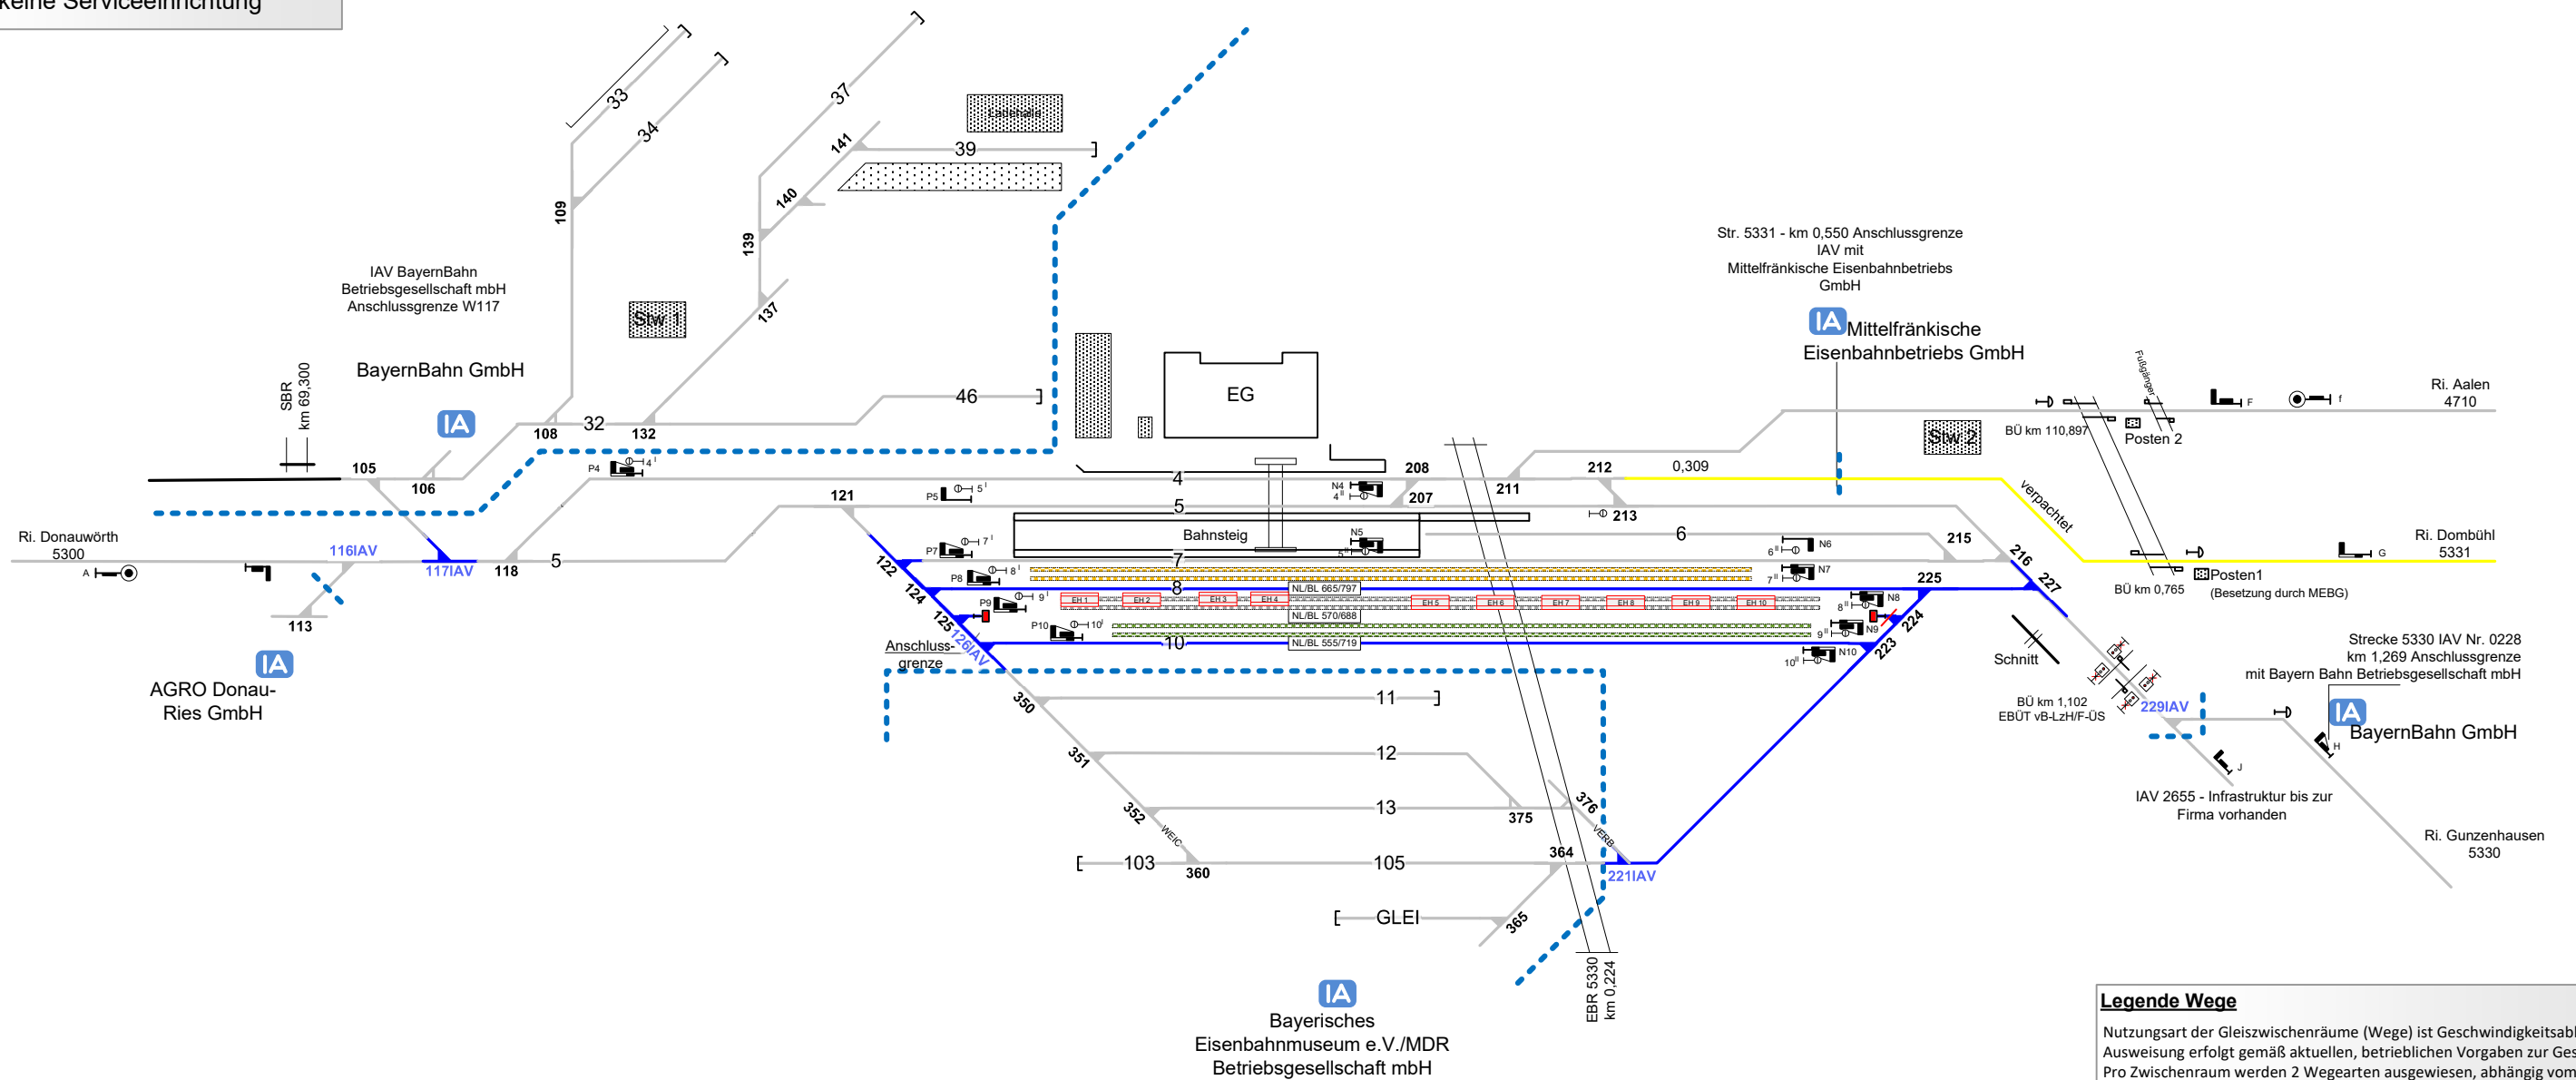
keine Serviceeinrichtung

33
34
37
141
39
140
109
139
137
Stw 1
IAV BayernBahn Betriebsgesellschaft mbH Anschlussgrenze W117
BayernBahn GmbH
IA
SBR km 69,300
108
32
132
46
EG
Str. 5331 - km 0,550 Anschlussgrenze IAV mit Mittelfränkische Eisenbahnbetriebs GmbH
IA Mittelfränkische Eisenbahnbetriebs GmbH
Fußgänger
Ri. Aalen 4710
Stw 2
BÜ km 110,897
Posten 2
105
106
P4
4
208
N4
207
212
211
0,309
213
P5
5
121
5
Bahnsteig
N5
6
verpachtet
Ri. Dombühl 5331
215
216
227
Ri. Donauwörth 5300
A
116IAV
117IAV
118
5
122
P7
7
N6
P8
8
7
8
N7
225
BÜ km 0,765
Posten1 (Besetzung durch MEBG)
124
P9
9
NL/BL 665/797
EH 1
EH 2
EH 3
EH 4
EH 5
EH 6
EH 7
EH 8
EH 9
EH 10
N8
125
P10
10
NL/BL 570/688
N9
224
Schnitt
Strecke 5330 IAV Nr. 0228 km 1,269 Anschlussgrenze mit Bayern Bahn Betriebsgesellschaft mbH
113
IA
AGRO Donau-Ries GmbH
Anschlussgrenze
126IAV
10
NL/BL 555/719
N10
223
BÜ km 1,102 EBÜT vB-LzH/F-ÜS
229IAV
IA BayernBahn GmbH
350
11
351
12
375
376
352
13
VERB
WEIC
IAV 2655 - Infrastruktur bis zur Firma vorhanden
Ri. Gunzenhausen 5330
103
360
105
364
221IAV
GLEI
365
IA
Bayerisches Eisenbahnmuseum e.V./MDR Betriebsgesellschaft mbH
EBR 5330 km 0,224
Legende Wege
Nutzungsart der Gleiszwischenräume (Wege) ist Geschwindigkeitsab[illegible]
Ausweisung erfolgt gemäß aktuellen, betrieblichen Vorgaben zur Ges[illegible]
Pro Zwischenraum werden 2 Wegearten ausgewiesen, abhängig vom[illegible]